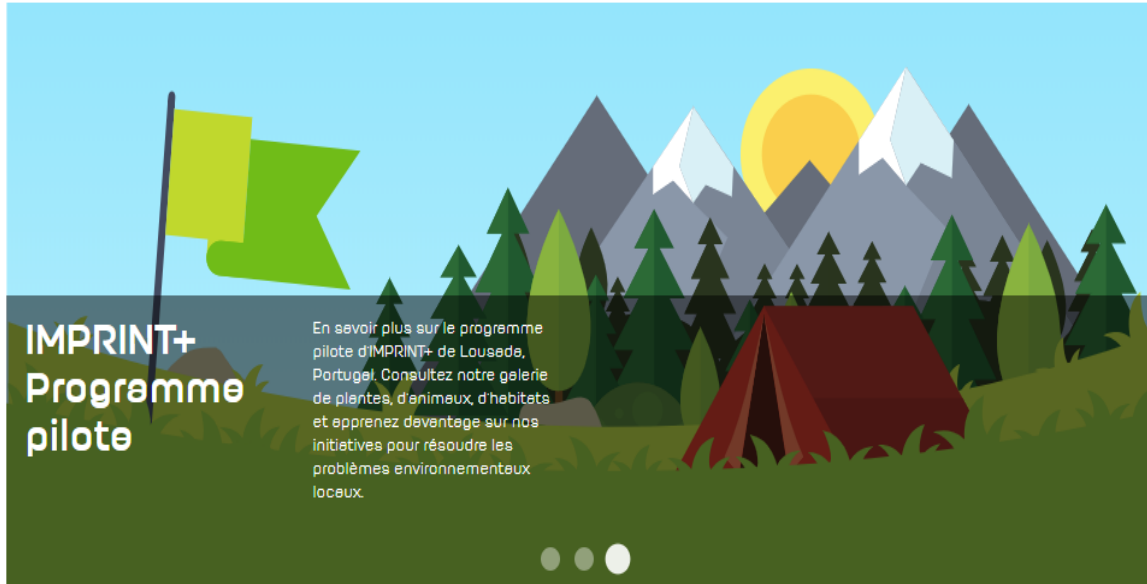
IMPRINT+ Programme pilote

En savoir plus sur le programme pilote d'IMPRINT+ de Lousada, Portugal. Consultez notre galerie de plantes, d'animaux, d'habitats et apprenez davantage sur nos initiatives pour résoudre les problèmes environnementaux locaux.